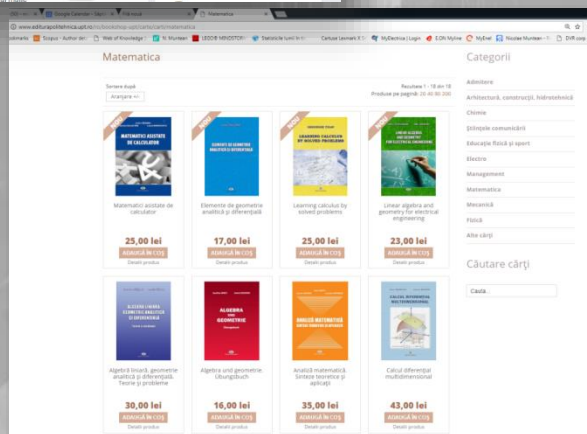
www.editurapolitehnica.upt.ro/bookshop-upt/carti/matematica

Matematica

Sortare după
Aranjare

Rezultate 1 - 18 din 18
Produse pe pagină: 20 40 80 200

MATEMATICI ASISTATE DE CALCULATOR
Matematici asistate de calculator
25,00 lei
ADAUGĂ ÎN COȘ
Detalii produs

ELEMENTE DE GEOMETRIE ANALITICĂ ȘI DIFERENȚIALĂ
Elemente de geometrie analitică și diferențială
17,00 lei
ADAUGĂ ÎN COȘ
Detalii produs

LEARNING CALCULUS BY SOLVED PROBLEMS
Learning calculus by solved problems
25,00 lei
ADAUGĂ ÎN COȘ
Detalii produs

LINEAR ALGEBRA AND GEOMETRY FOR ELECTRICAL ENGINEERING
Linear algebra and geometry for electrical engineering
23,00 lei
ADAUGĂ ÎN COȘ
Detalii produs

ALGEBRĂ LINIARĂ, GEOMETRIE ANALITICĂ ȘI DIFERENȚIALĂ
Algebră liniară, geometrie analitică și diferențială. Teorie și probleme
30,00 lei
ADAUGĂ ÎN COȘ
Detalii produs

ALGEBRA UND GEOMETRIE
Algebra und Geometrie Übungsbuch
16,00 lei
ADAUGĂ ÎN COȘ
Detalii produs

ANALIZĂ MATEMATICĂ
Analiză matematică. Sinteze teoretice și aplicații
35,00 lei
ADAUGĂ ÎN COȘ
Detalii produs

CALCUL DIFERENȚIAL MULTIDIMENSIONAL
Calcul diferențial multidimensional
43,00 lei
ADAUGĂ ÎN COȘ
Detalii produs

Categorii
Admitere
Arhitectură, construcții, hidrotehnică
Chimie
Științele comunicării
Educație fizică și sport
Electro
Management
Matematica
Mecanică
Fizică
Alte cărți

Căutare cărți
Caută...